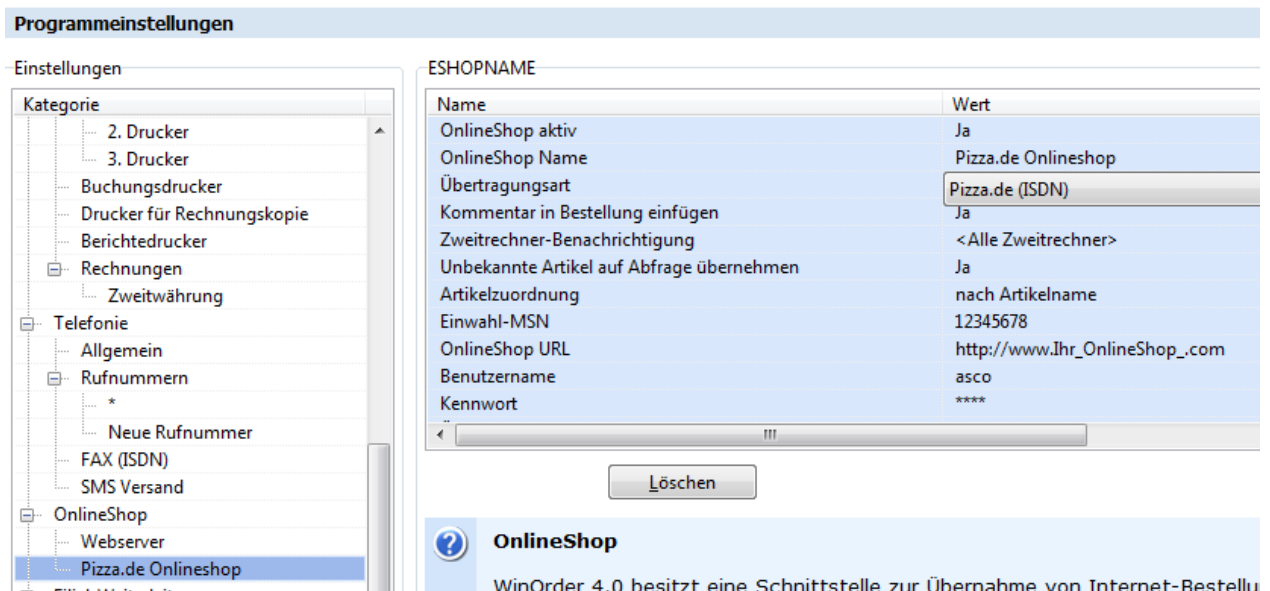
Programmeinstellungen

Einstellungen

Kategorie
2. Drucker
3. Drucker
Buchungsdrucker
Drucker für Rechnungskopie
Berichtedrucker
Rechnungen
Zweitwährung
Telefonie
Allgemein
Rufnummern
*
Neue Rufnummer
FAX (ISDN)
SMS Versand
OnlineShop
Webserver
Pizza.de Onlineshop

ESHOPNAME

| Name | Wert |
|---|---|
| OnlineShop aktiv | Ja |
| OnlineShop Name | Pizza.de Onlineshop |
| Übertragungsart | Pizza.de (ISDN) |
| Kommentar in Bestellung einfügen | Ja |
| Zweitrechner-Benachrichtigung | <Alle Zweitrechner> |
| Unbekannte Artikel auf Abfrage übernehmen | Ja |
| Artikelzuordnung | nach Artikelname |
| Einwahl-MSN | 12345678 |
| OnlineShop URL | http://www.Ihr_OnlineShop_.com |
| Benutzername | asco |
| Kennwort | **** |

Löschen

OnlineShop

WinOrder 4.0 besitzt eine Schnittstelle zur Übernahme von Internet-Bestellu